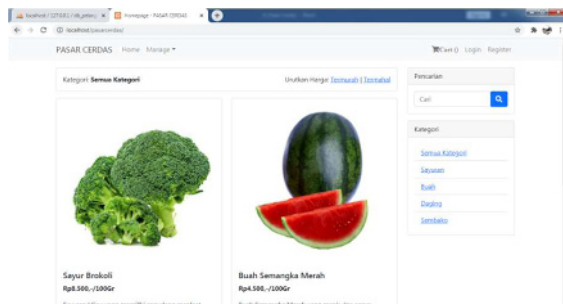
localhost / 127.0.0.1 / db_pasar | Homepage - PASAR CERDAS

localhost/pasarcerdas/

PASAR CERDAS Home Manage

Cart () Login Register

Kategori: Semua Kategori

Urutkan Harga: Termurah | Termahal

Pencarian

Cari

Kategori

Semua Kategori

Sayuran

Buah

Daging

Sembako

Sayur Brokoli

Rp8.500,-/100Gr

Buah Semangka Merah

Rp4.500,-/100Gr